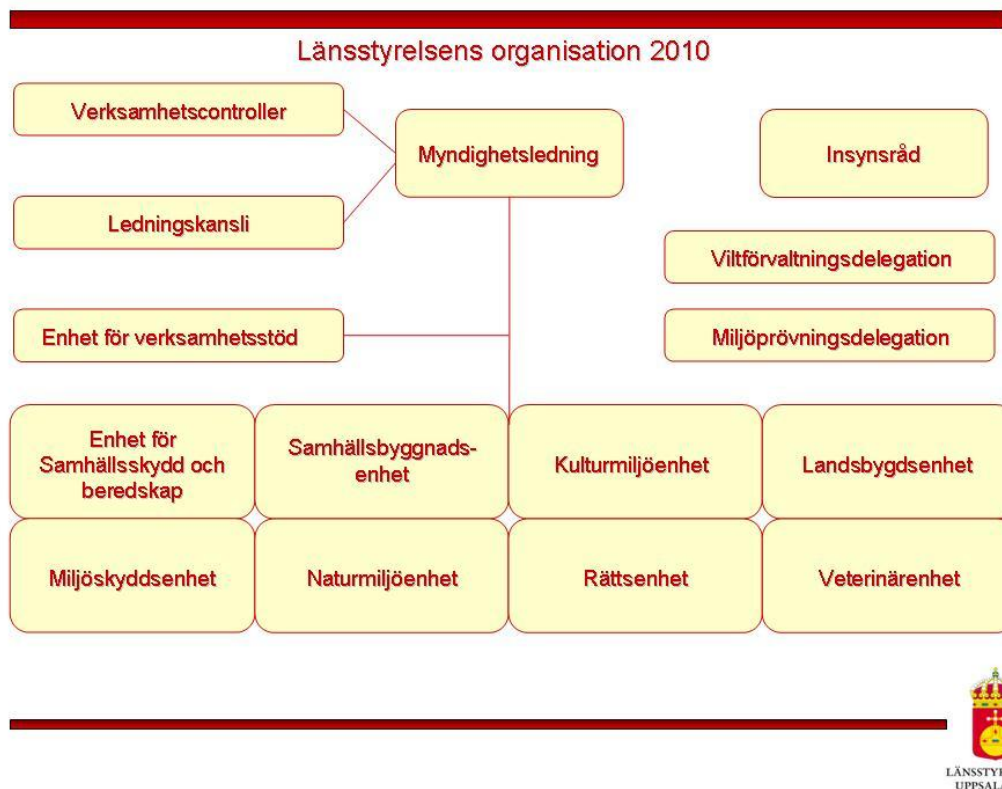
Länsstyrelsens organisation 2010

Verksamhetscontroller

Myndighetsledning

Insynsråd

Ledningskansli

Viltförvaltningsdelegation

Enhet för verksamhetsstöd

Miljöprövningsdelegation

Enhet för Samhällsskydd och beredskap

Samhällsbyggnadsenhet

Kulturmiljöenhet

Landsbygdsenhet

Miljöskyddsenhet

Naturmiljöenhet

Rättsenhet

Veterinärenhet

LÄNSSTY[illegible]
UPPSALA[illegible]